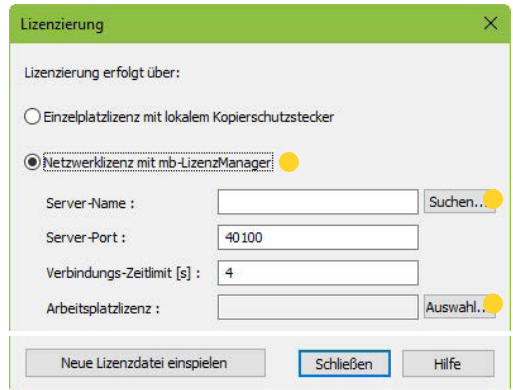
Lizenzierung

Lizenzierung erfolgt über:

Einzelplatzlizenz mit lokalem Kopierschutzstecker

Netzwerklizenz mit mb-LizenzManager

Server-Name :

Suchen...

Server-Port :

40100

Verbindungs-Zeitlimit [s] :

4

Arbeitsplatzlizenz :

Auswahl...

Neue Lizenzdatei einspielen

Schließen

Hilfe